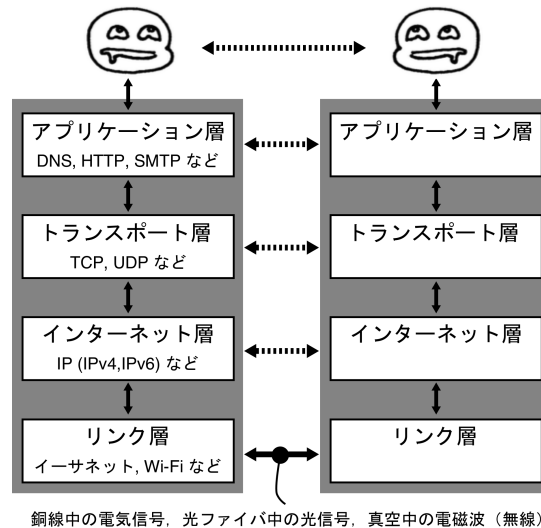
アプリケーション層
DNS, HTTP, SMTP など

アプリケーション層

トランスポート層
TCP, UDP など

トランスポート層

インターネット層
IP (IPv4,IPv6) など

インターネット層

リンク層
イーサネット, Wi-Fi など

リンク層

銅線中の電気信号，光ファイバ中の光信号，真空中の電磁波（無線）